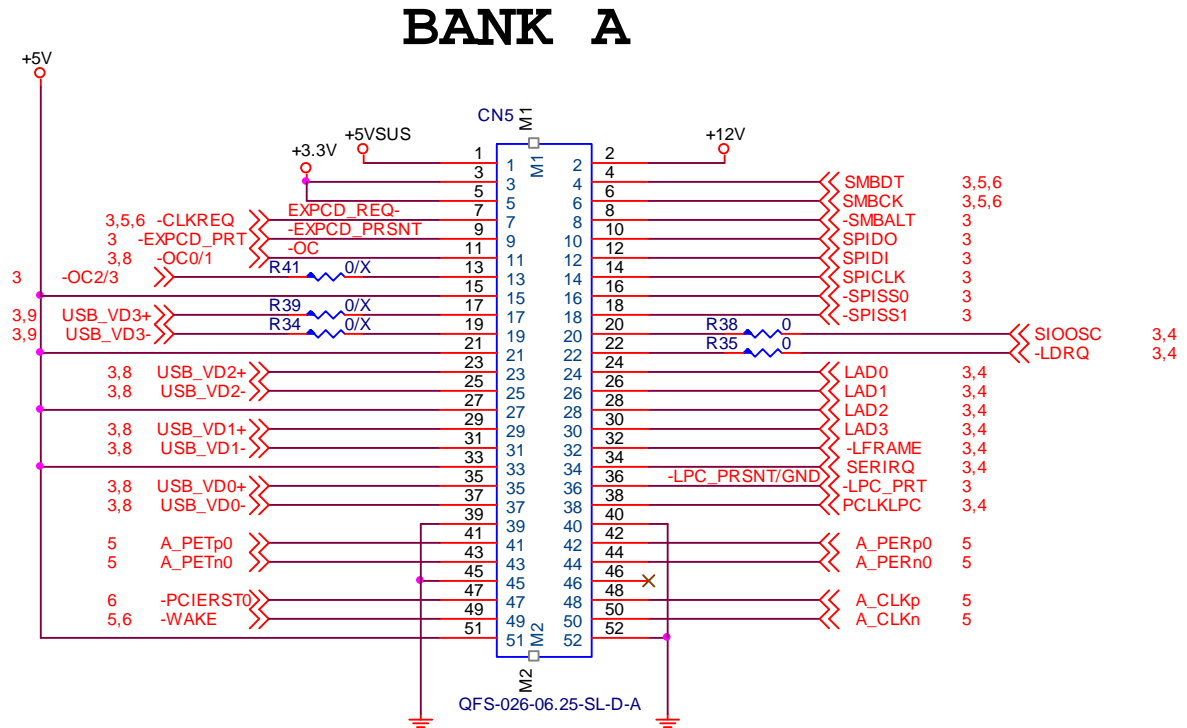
BANK A

+5V

CN5
M1

+5VSUS
+3.3V
+12V

1 1 M1 2 2
3 3 4 4 SMBDT 3,5,6
5 5 6 6 SMBCK 3,5,6
3,5,6 -CLKREQ EXPCD_REQ- 7 7 8 8 -SMBALT 3
3 -EXPCD_PRT -EXPCD_PRSNT 9 9 10 10 SPIDO 3
3,8 -OC0/1 -OC 11 11 12 12 SPIDI 3
3 -OC2/3 R41 0/X 13 13 14 14 SPICLK 3
15 15 16 16 -SPISS0 3
3,9 USB_VD3+ R39 0/X 17 17 18 18 -SPISS1 3
3,9 USB_VD3- R34 0/X 19 19 20 20 R38 0 SIOOSC 3,4
21 21 22 22 R35 0 -LDRQ 3,4
3,8 USB_VD2+ 23 23 24 24 LAD0 3,4
3,8 USB_VD2- 25 25 26 26 LAD1 3,4
27 27 28 28 LAD2 3,4
3,8 USB_VD1+ 29 29 30 30 LAD3 3,4
3,8 USB_VD1- 31 31 32 32 -LFRAME 3,4
33 33 34 34 SERIRQ 3,4
3,8 USB_VD0+ 35 35 36 36 -LPC_PRSNT/GND -LPC_PRT 3
3,8 USB_VD0- 37 37 38 38 PCLKLPC 3,4
39 39 40 40
5 A_PETp0 41 41 42 42 A_PERp0 5
5 A_PETn0 43 43 44 44 A_PERn0 5
45 45 46 46
6 -PCIERST0 47 47 48 48 A_CLKp 5
5,6 -WAKE 49 49 50 50 A_CLKn 5
51 51 M2 52 52

M2
QFS-026-06.25-SL-D-A